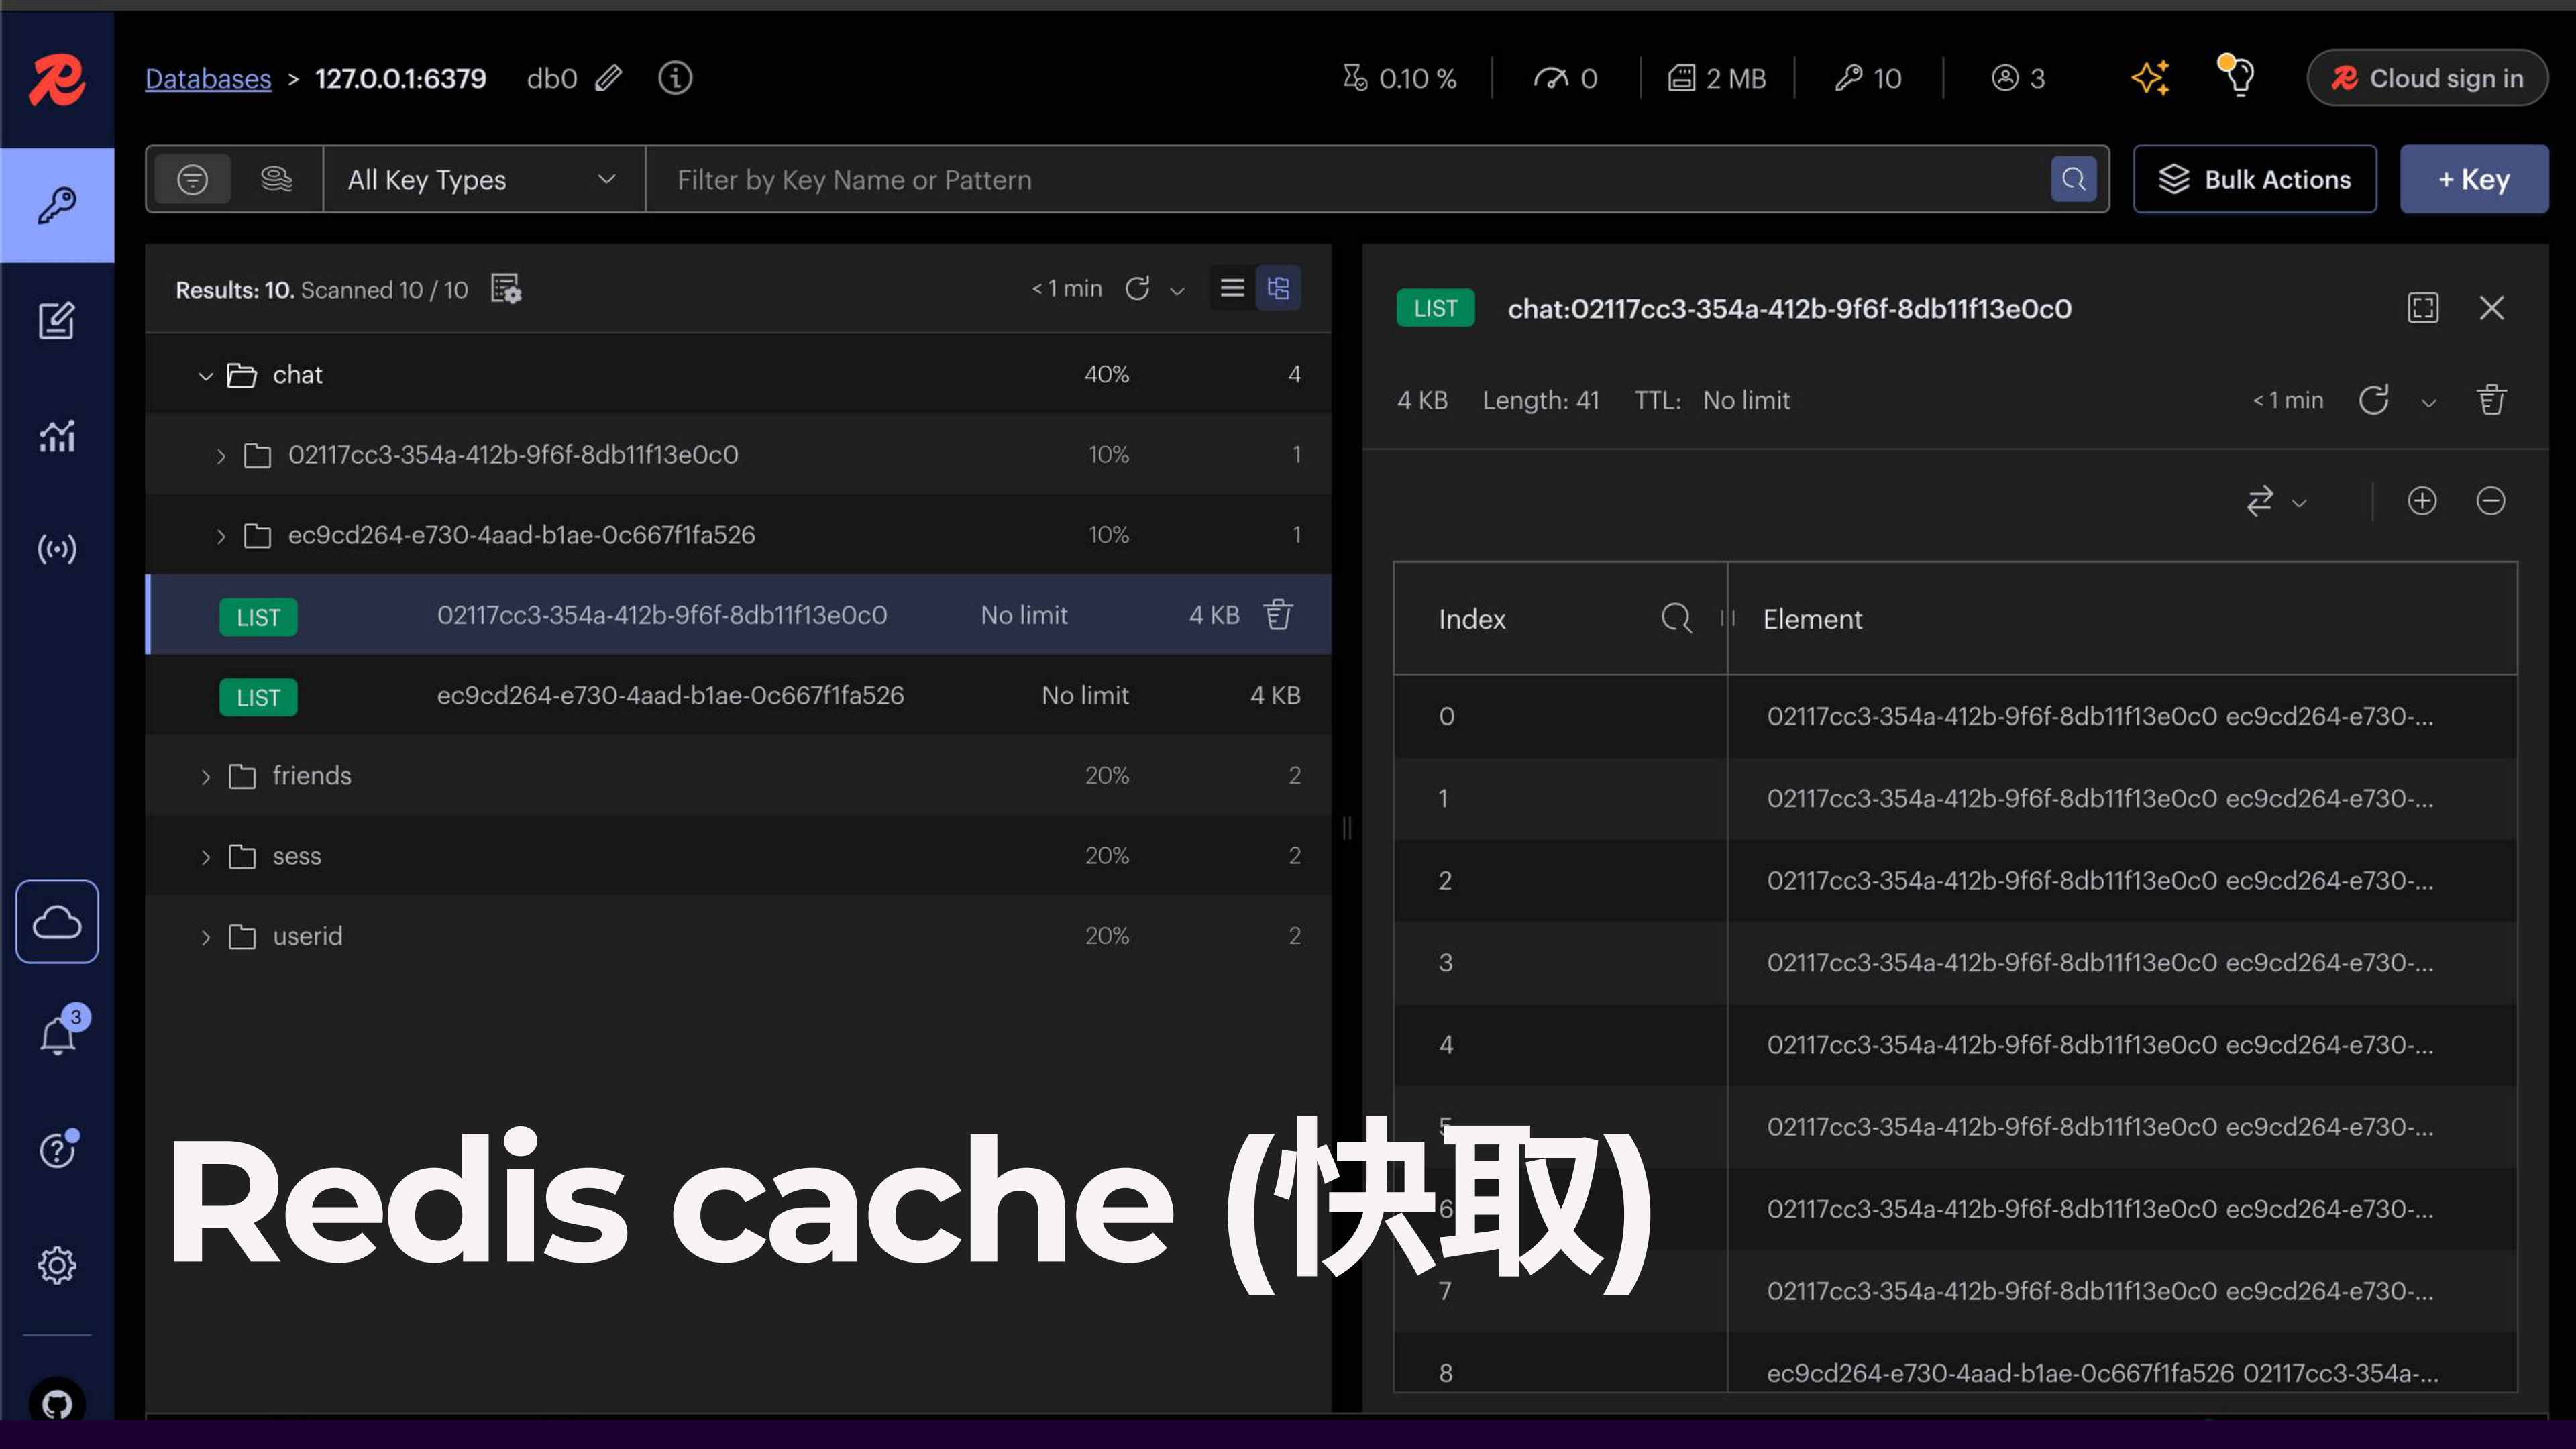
Databases > 127.0.0.1:6379 db0

0.10 % 0 2 MB 10 3 Cloud sign in

All Key Types Filter by Key Name or Pattern Bulk Actions + Key

Results: 10. Scanned 10 / 10 < 1 min

chat 40% 4
02117cc3-354a-412b-9f6f-8db11f13e0c0 10% 1
ec9cd264-e730-4aad-b1ae-0c667f1fa526 10% 1
LIST 02117cc3-354a-412b-9f6f-8db11f13e0c0 No limit 4 KB
LIST ec9cd264-e730-4aad-b1ae-0c667f1fa526 No limit 4 KB
friends 20% 2
sess 20% 2
userid 20% 2

3

LIST chat:02117cc3-354a-412b-9f6f-8db11f13e0c0

4 KB Length: 41 TTL: No limit < 1 min

| Index | Element |
|---|---|
| 0 | 02117cc3-354a-412b-9f6f-8db11f13e0c0 ec9cd264-e730-... |
| 1 | 02117cc3-354a-412b-9f6f-8db11f13e0c0 ec9cd264-e730-... |
| 2 | 02117cc3-354a-412b-9f6f-8db11f13e0c0 ec9cd264-e730-... |
| 3 | 02117cc3-354a-412b-9f6f-8db11f13e0c0 ec9cd264-e730-... |
| 4 | 02117cc3-354a-412b-9f6f-8db11f13e0c0 ec9cd264-e730-... |
| 5 | 02117cc3-354a-412b-9f6f-8db11f13e0c0 ec9cd264-e730-... |
| 6 | 02117cc3-354a-412b-9f6f-8db11f13e0c0 ec9cd264-e730-... |
| 7 | 02117cc3-354a-412b-9f6f-8db11f13e0c0 ec9cd264-e730-... |
| 8 | ec9cd264-e730-4aad-b1ae-0c667f1fa526 02117cc3-354a-... |

Redis cache (快取)